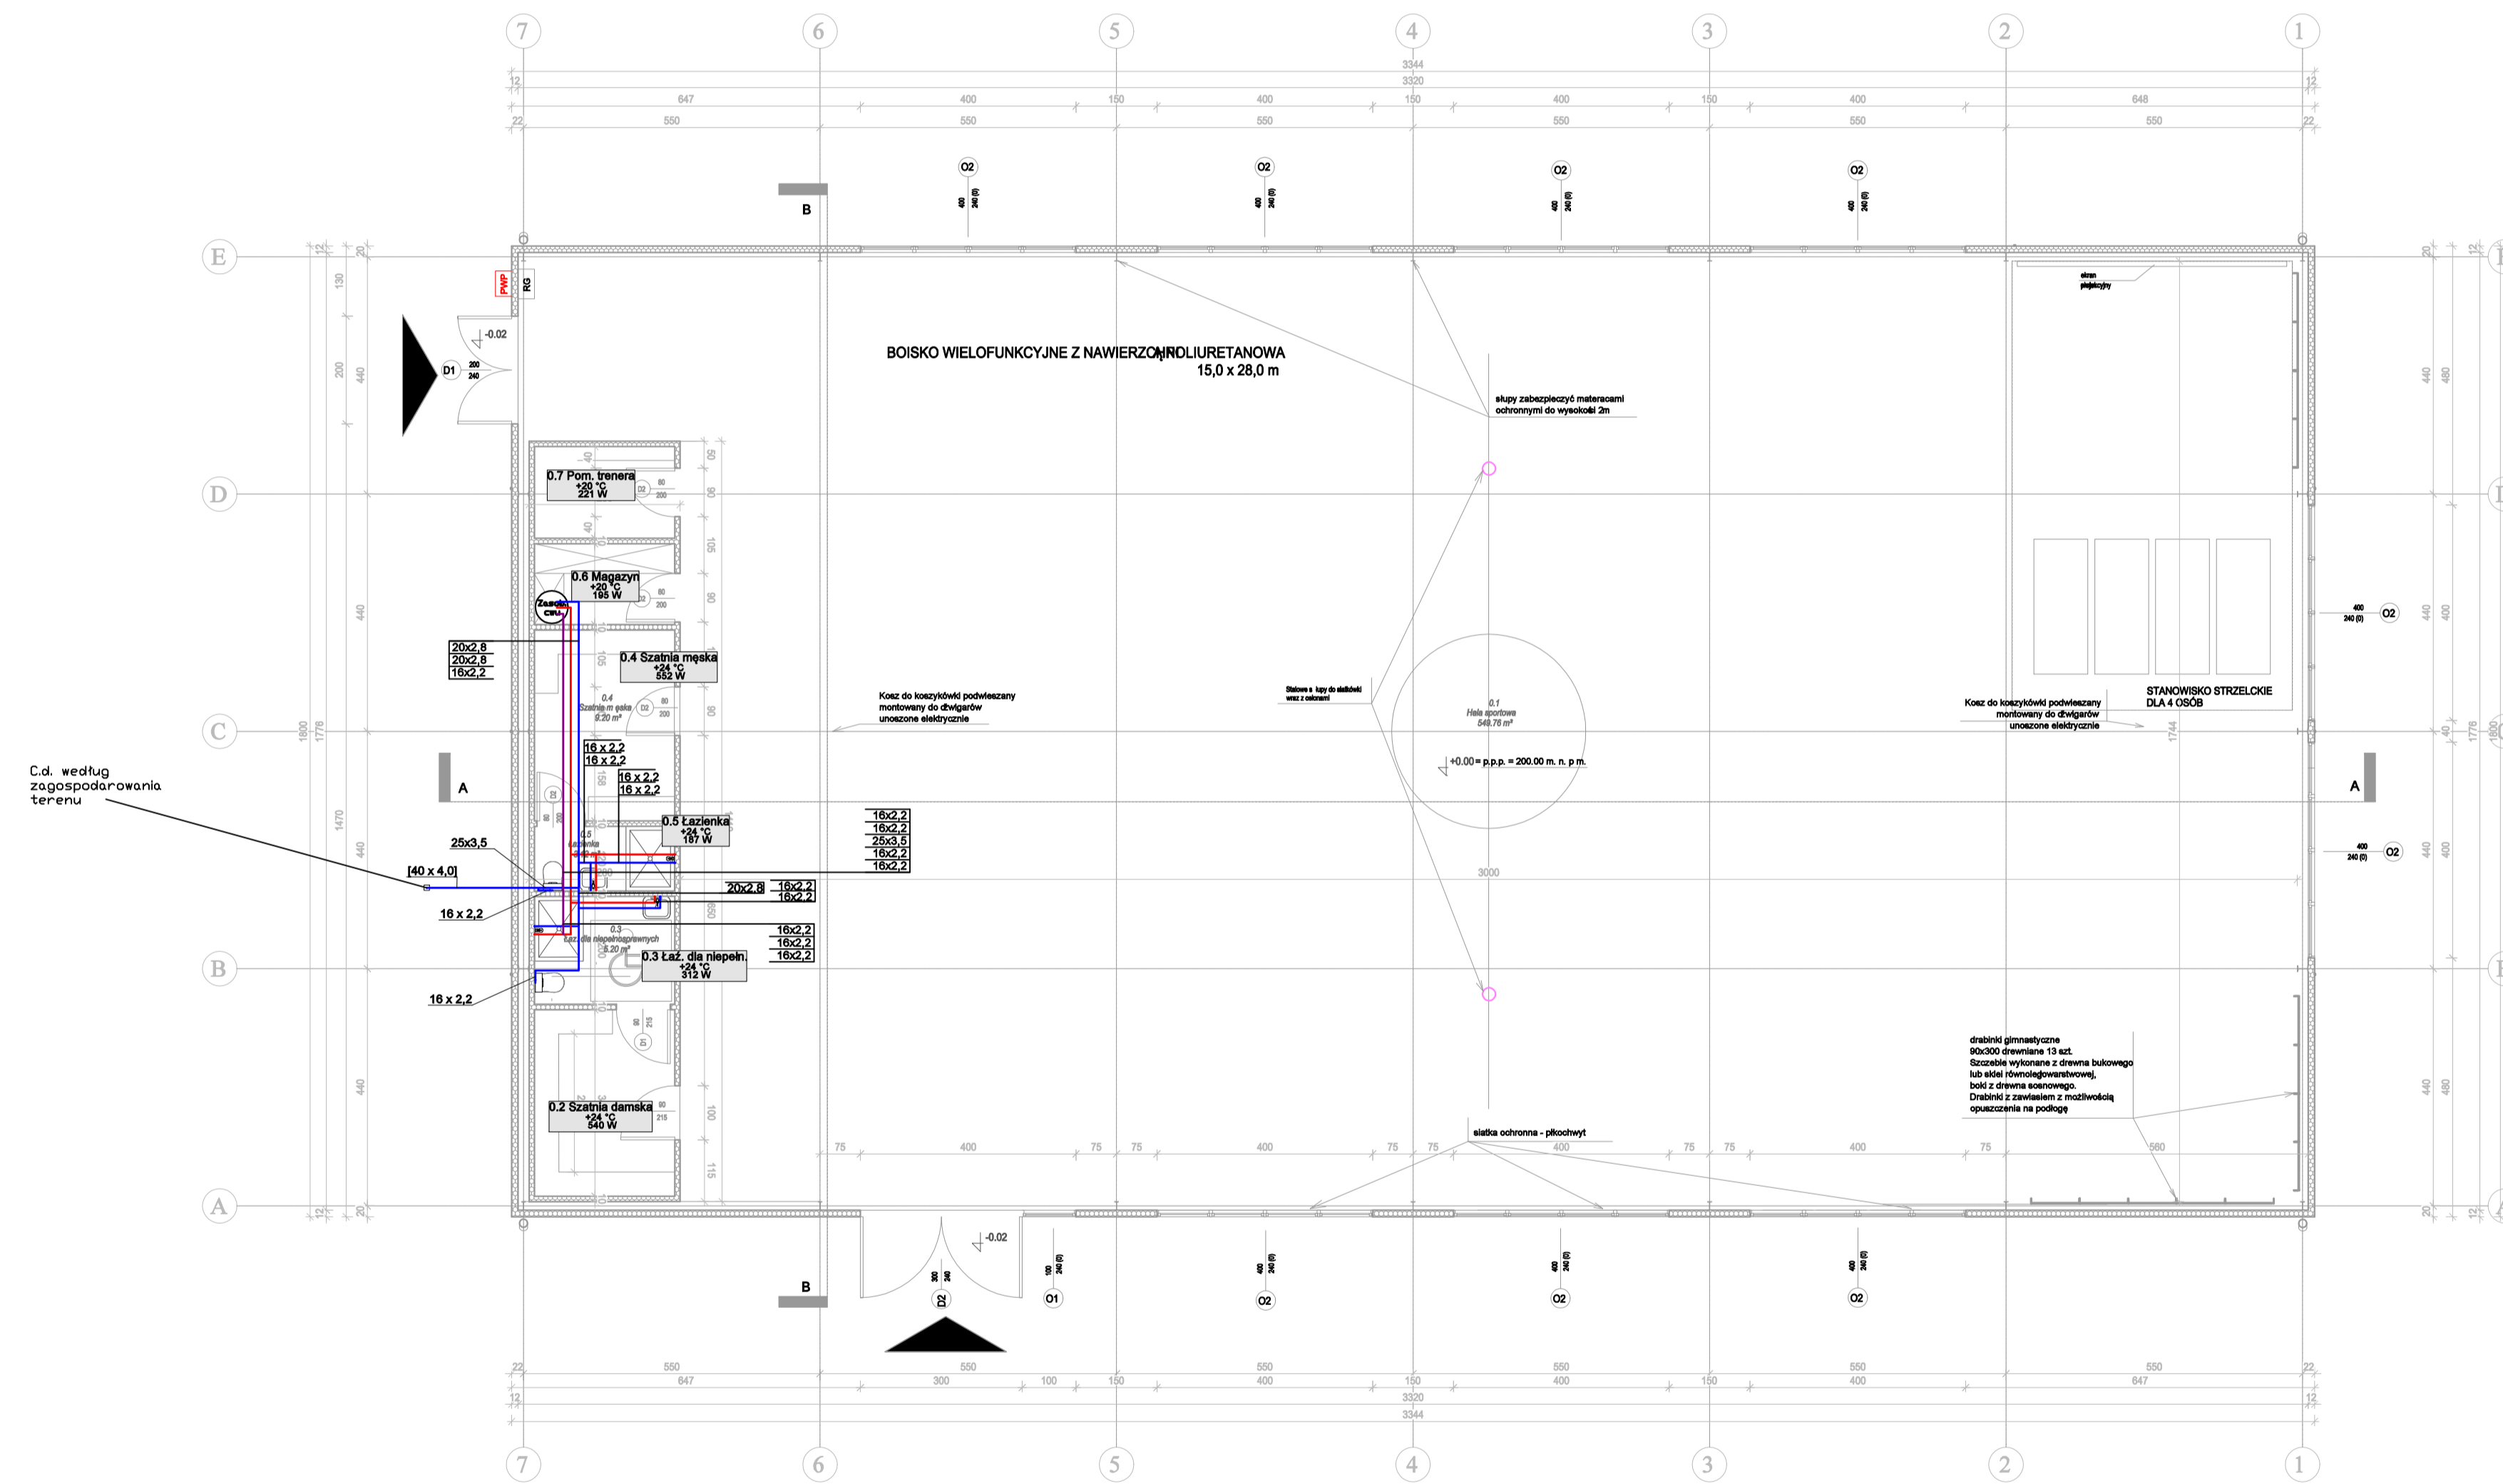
7 6 5 4 3 2 1

3344
3320
12 647 400 150 400 150 400 150 400 648 12
22 550 550 550 550 550 550 22

O2 O2 O2 O2
400 240 (0)

B

E
PWP
RG
-0.02
D1
200
240

BOISKO WIELOFUNKCYJNE Z NAWIERZCHNIĄ POLIURETANOWA
15,0 x 28,0 m

słupy zabezpieczyć materacami ochronnymi do wysokości 2m

ekran projekcyjny

D

0.7 Pom. trenera
+20 °C
221 W

0.6 Magazyn
+20 °C
195 W

Zasobnik cwu

20x2,8
20x2,8
16x2,2

0.4 Szatnia męska
+24 °C
552 W

0.4
Szatnia męska
9.20 m²

Kosz do koszykówki podwieszany montowany do dźwigarów unoszone elektrycznie

Stalowe słupy do siatkówki wraz z osłonami

0.1
Hala sportowa
549.76 m²

+0.00 = p.p.p. = 200.00 m. n. p. m.

Kosz do koszykówki podwieszany montowany do dźwigarów unoszone elektrycznie

STANOWISKO STRZELCKIE
DLA 4 OSÓB

400
240 (0)
O2

C

C.d. według zagospodarowania terenu

16 x 2,2
16 x 2,2
16 x 2,2
16 x 2,2

A

0.5 Łazienka
+24 °C
187 W

16x2,2
16x2,2
25x3,5
16x2,2
16x2,2

25x3,5

[40 x 4,0]

20x2,8
16x2,2
16x2,2

16 x 2,2

3000

400
240 (0)
O2

A

0.3
Łaz. dla niepełnosprawnych
5.20 m²

16x2,2
16x2,2
16x2,2

0.3 Łaz. dla niepełn.
+24 °C
312 W

B

16 x 2,2

drabinki gimnastyczne
90x300 drewniane 13 szt.
Szczeble wykonane z drewna bukowego lub sklei równoległowarstwowej,
boki z drewna sosnowego.
Drabinki z zawiasem z możliwością opuszczenia na podłogę

0.2 Szatnia damska
+24 °C
540 W

siatka ochronna - piłkochwyt

75 400 75 75 400 75 75 400 75 75 400 75 560

A

-0.02

B

D2
300
240

O1
100
240 (0)

O2 O2 O2

22 550 550 550 550 550 550 22
647 300 100 150 400 150 400 150 400 647
12 3320 12
3344

7 6 5 4 3 2 1